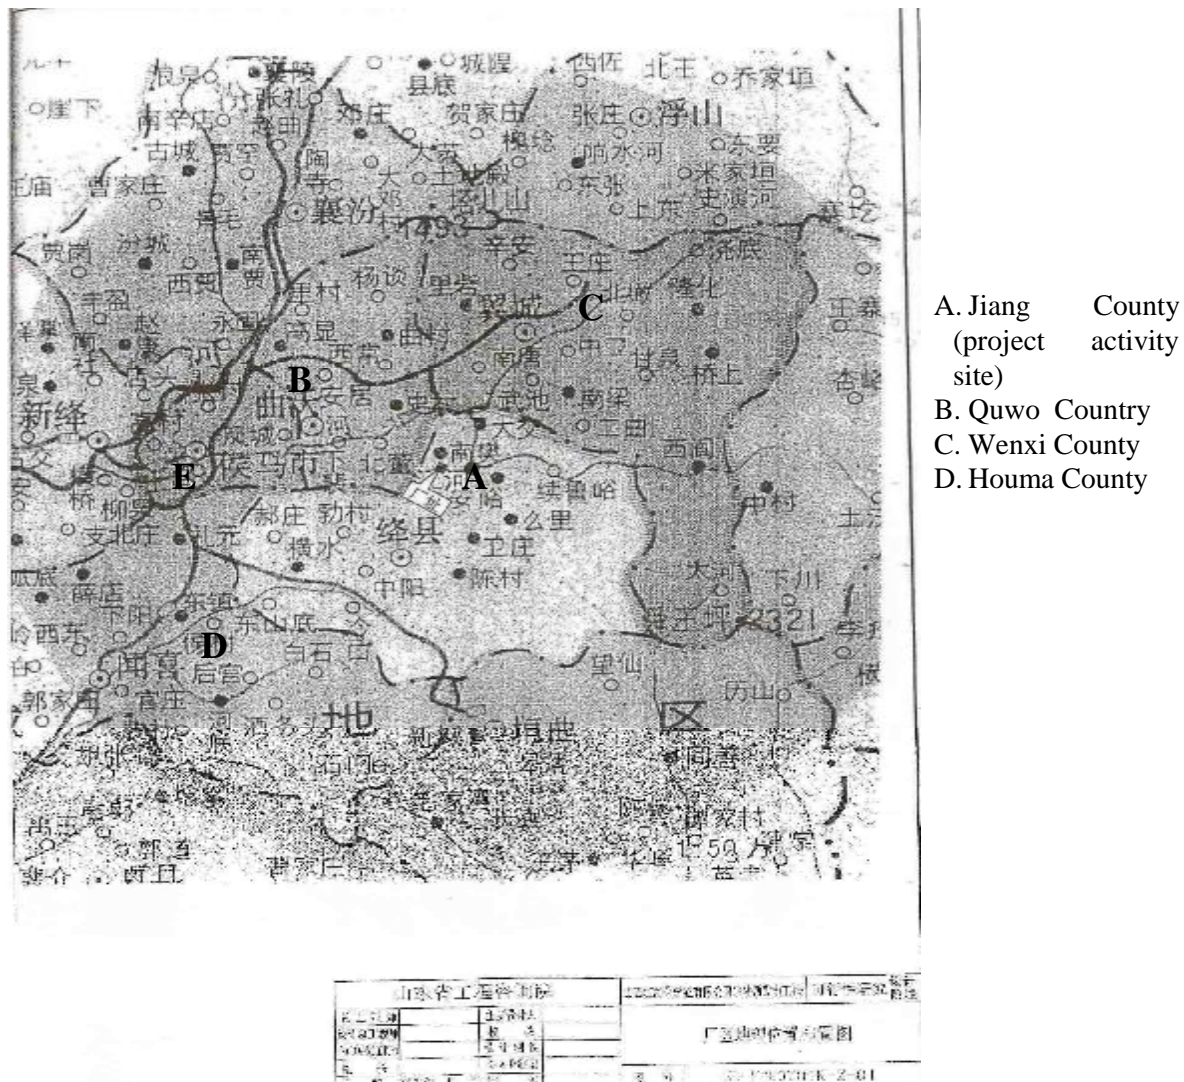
城隍 西佐 北王 乔家垣
县底
崖下 张礼 邓庄 贺家庄 张庄 浮山
南辛庄 景曲 槐埝 响水河 东要
古城 陶 大 米家垣
曹家庄 寺 邓 土地殿 东张 史演河
襄汾 塔儿山 上东
1493
辛安
贾 南 王庄 涝底
西贾 里村 杨谈 里岩 翼城 北撖 隆北
丰盈 贾
赵 高显 曲村 C 王寨
南 永固 南唐 中卫 甘泉
康 桥上
B 曲沃 安居 史 武池 南梁
新绛 东 大交 上曲 西阎
凤城 南樊
E 侯马市 北董 A 续鲁峪
柳泉 安峪
支北庄 郝庄 勒村 么里 中村
礼元 绛县 卫庄
横水
陈村
中阳 大河 下川
下阳 东镇
D 东山底 舜王坪 2321
闻喜 白石 望仙
郭家 后宫 历山
地 区
垣曲
1750
A. Jiang County (project activity site)
B. Quwo Country
C. Wenxi County
D. Houma County
山西省工程咨询院
厂址地理位置示意图
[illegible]